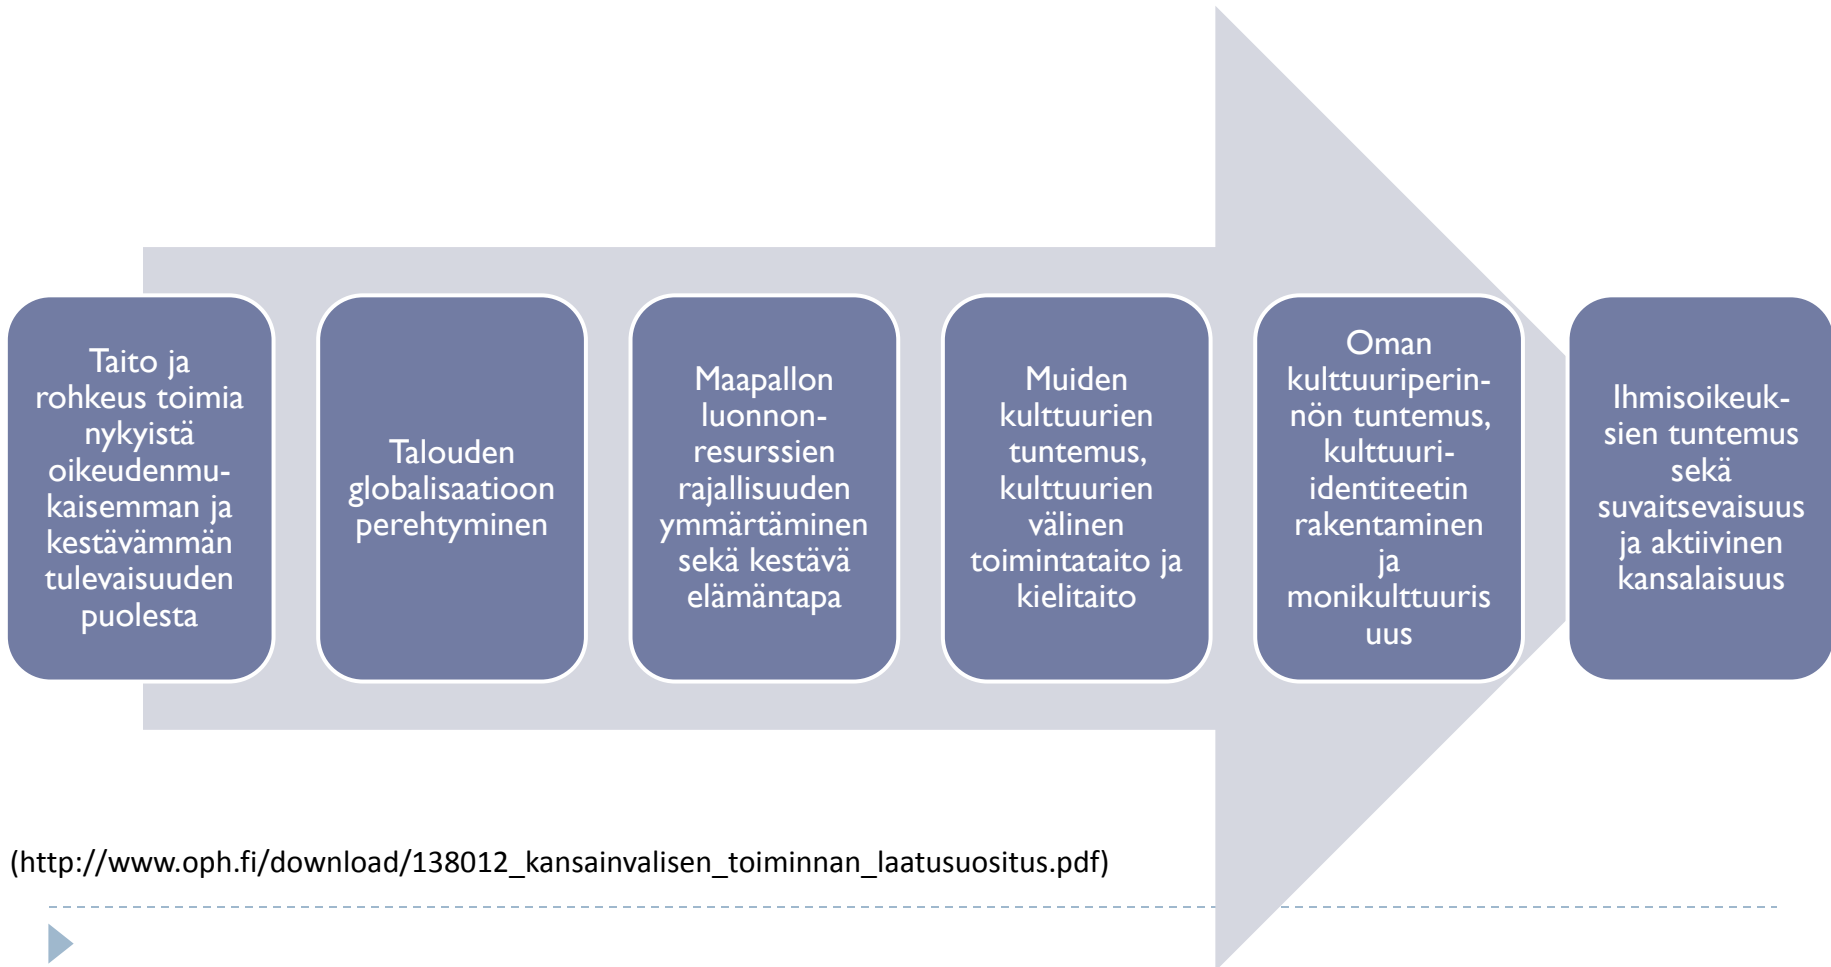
Taito ja rohkeus toimia nykyistä oikeudenmukaisemman ja kestävämmän tulevaisuuden puolesta

Talouden globalisaatioon perehtyminen

Maapallon luonnonresurssien rajallisuuden ymmärtäminen sekä kestävä elämäntapa

Muiden kulttuurien tuntemus, kulttuurien välinen toimintataito ja kielitaito

Oman kulttuuriperinnön tuntemus, kulttuuriidentiteetin rakentaminen ja monikulttuuris uus

Ihmisoikeuksien tuntemus sekä suvaitsevaisuus ja aktiivinen kansalaisuus

(http://www.oph.fi/download/138012_kansainvalisen_toiminnan_laatusuositus.pdf)